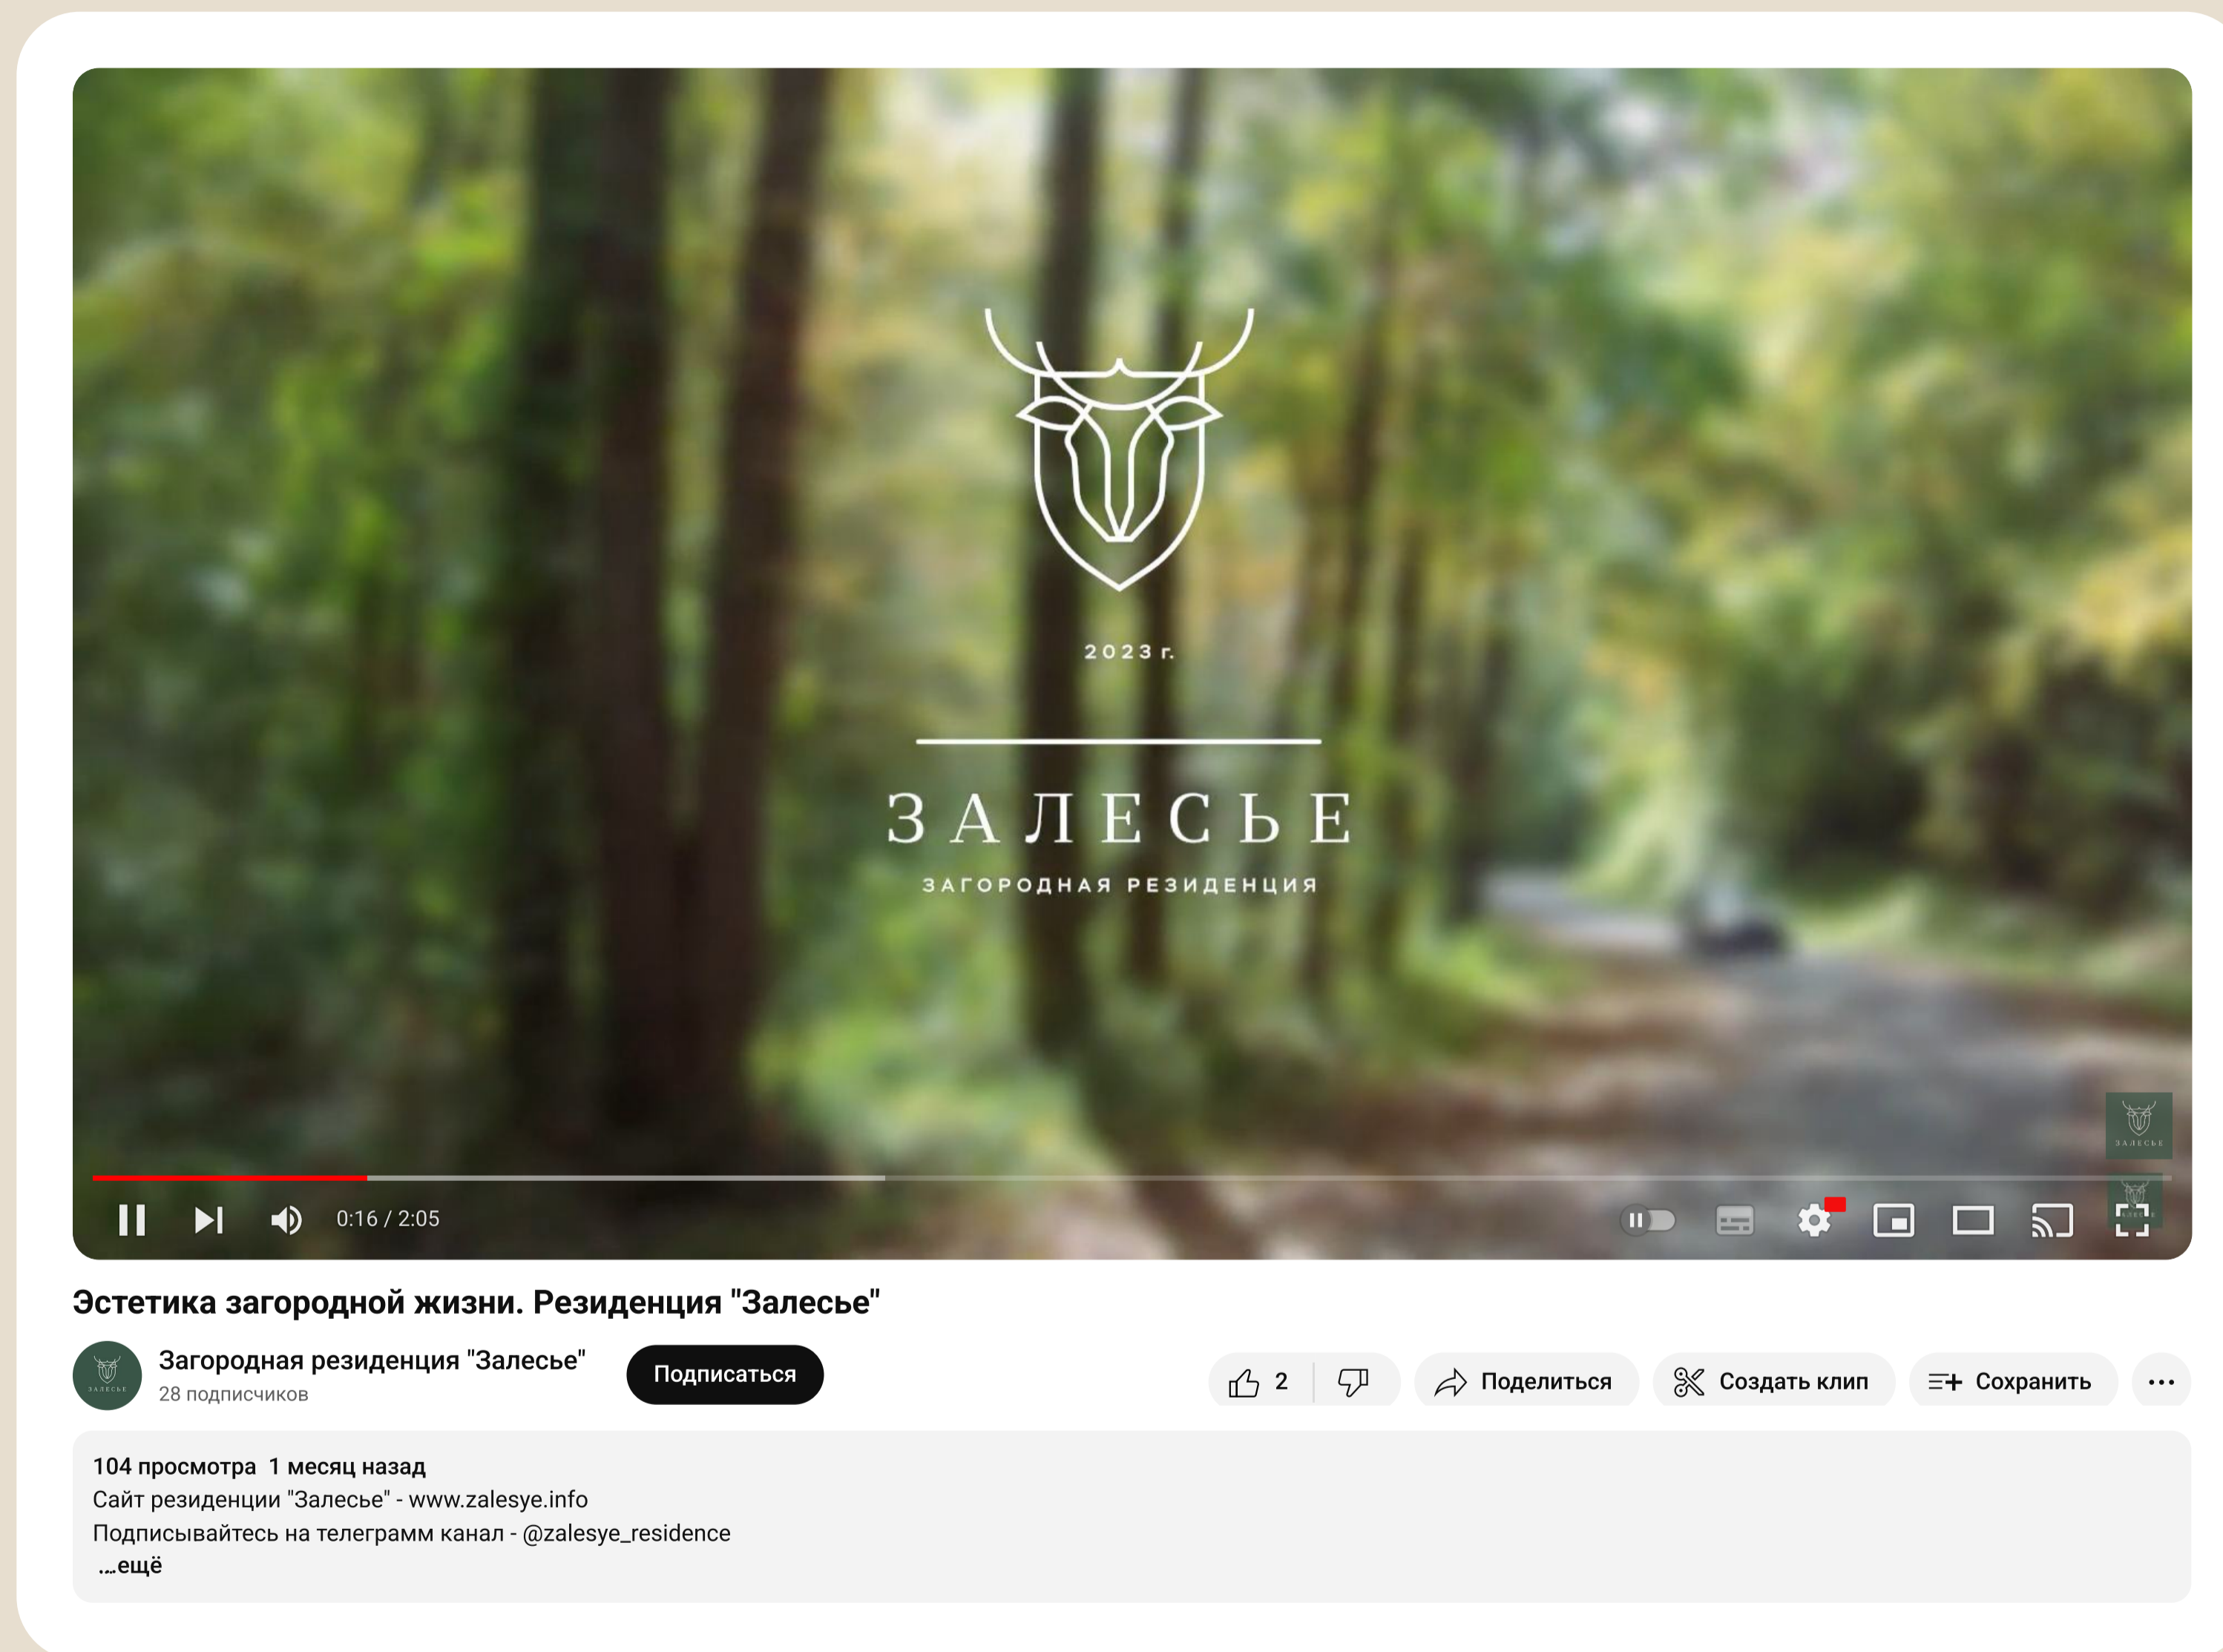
2023 г.

ЗАЛЕСЬЕ

ЗАГОРОДНАЯ РЕЗИДЕНЦИЯ

0:16 / 2:05

Эстетика загородной жизни. Резиденция "Залесье"

Загородная резиденция "Залесье"
28 подписчиков

Подписаться

2

Поделиться

Создать клип

Сохранить

...

104 просмотра 1 месяц назад
Сайт резиденции "Залесье" - www.zalesye.info
Подписывайтесь на телеграмм канал - @zalesye_residence
...ещё